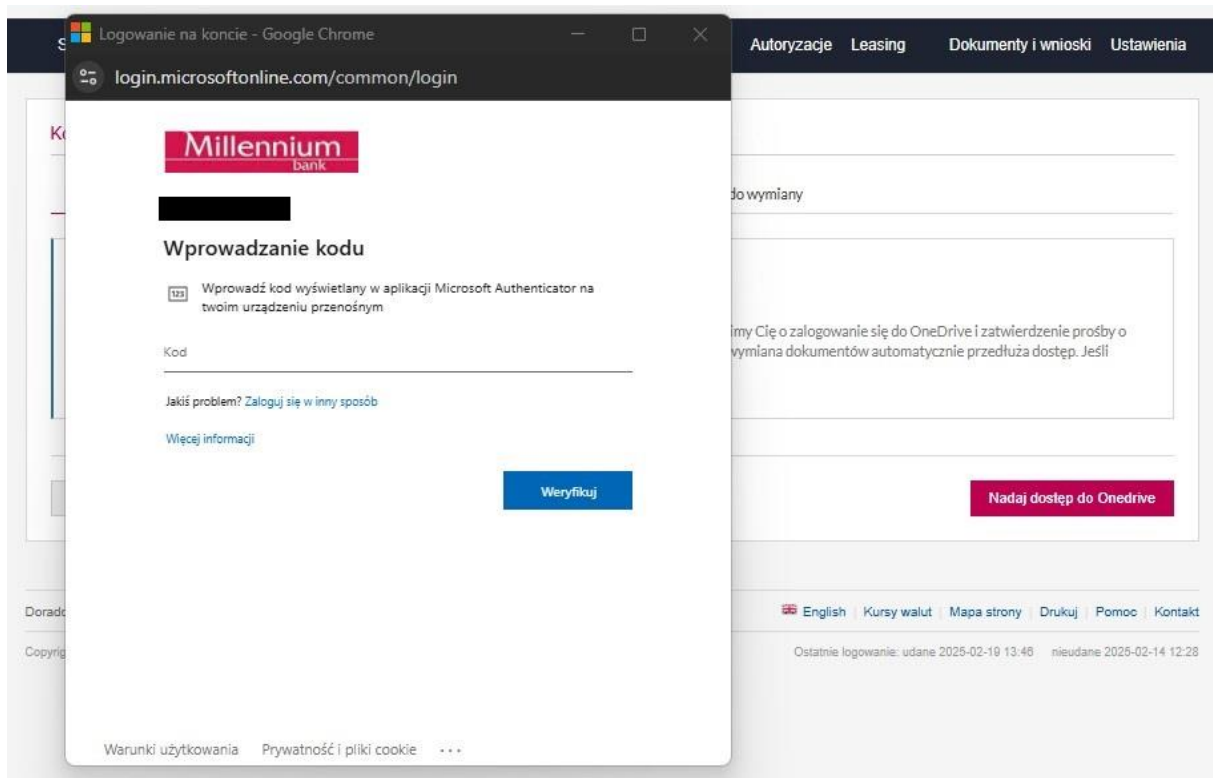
S
Logowanie na koncie - Google Chrome
login.microsoftonline.com/common/login
Autoryzacje Leasing Dokumenty i wnioski Ustawienia

K

Millennium
bank

Wprowadzanie kodu

Wprowadź kod wyświetlany w aplikacji Microsoft Authenticator na twoim urządzeniu przenośnym

Kod

Jakiś problem? Zaloguj się w inny sposób

Więcej informacji

Weryfikuj

do wymiany

imy Cię o zalogowanie się do OneDrive i zatwierdzenie prośby o wymiana dokumentów automatycznie przedłuża dostęp. Jeśli

Nadaj dostęp do Onedrive

Dorad

English | Kursy walut | Mapa strony | Drukuj | Pomoc | Kontakt

Copyrig

Ostatnie logowanie: udane 2025-02-19 13:46 nieudane 2025-02-14 12:28

Warunki użytkowania Prywatność i pliki cookie ...